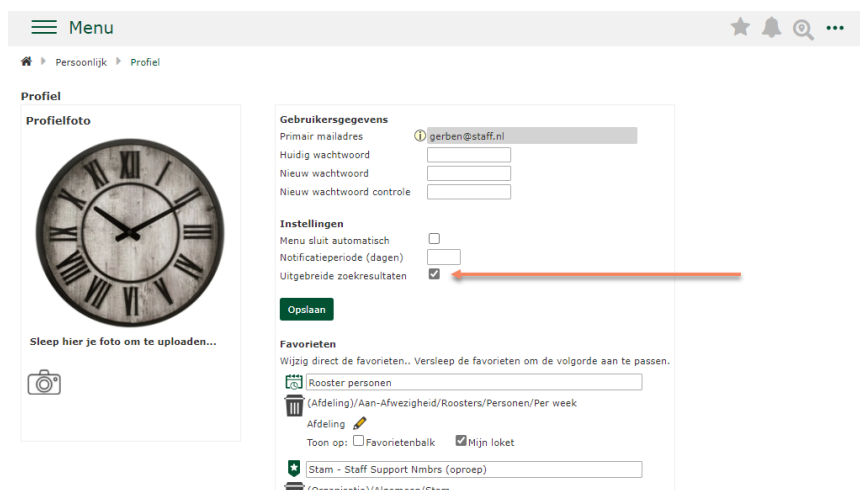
Menu

Persoonlijk Profiel

Profiel

Profielfoto

Sleep hier je foto om te uploaden...

Gebruikersgegevens
Primair mailadres gerben@staff.nl
Huidig wachtwoord
Nieuw wachtwoord
Nieuw wachtwoord controle

Instellingen
Menu sluit automatisch
Notificatieperiode (dagen)
Uitgebreide zoekresultaten

Opslaan

Favorieten
Wijzig direct de favorieten.. Versleep de favorieten om de volgorde aan te passen.
Rooster personen
(Afdeling)/Aan-Afwezigheid/Roosters/Personen/Per week
Afdeling
Toon op: Favorietenbalk Mijn loket
Stam - Staff Support Nmbrs (oproep)
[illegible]